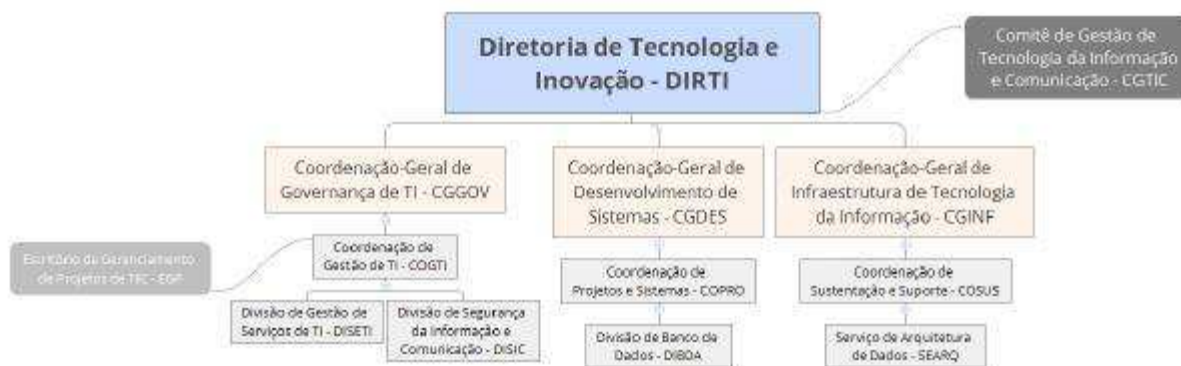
Diretoria de Tecnologia e Inovação - DIRTI

Comitê de Gestão de Tecnologia da Informação e Comunicação - CGTIC

Coordenação-Geral de Governança de TI - CGGOV

Coordenação-Geral de Desenvolvimento de Sistemas - CGDES

Coordenação-Geral de Infraestrutura de Tecnologia da Informação - CGINF

Escritório de Gerenciamento de Projetos de TIC - EGP

Coordenação de Gestão de TI - COGTI

Divisão de Gestão de Serviços de TI - DISETI

Divisão de Segurança da Informação e Comunicação - DISIC

Coordenação de Projetos e Sistemas - COPRO

Divisão de Banco de Dados - DIBDA

Coordenação de Sustentação e Suporte - COSUS

Serviço de Arquitetura de Dados - SEARQ